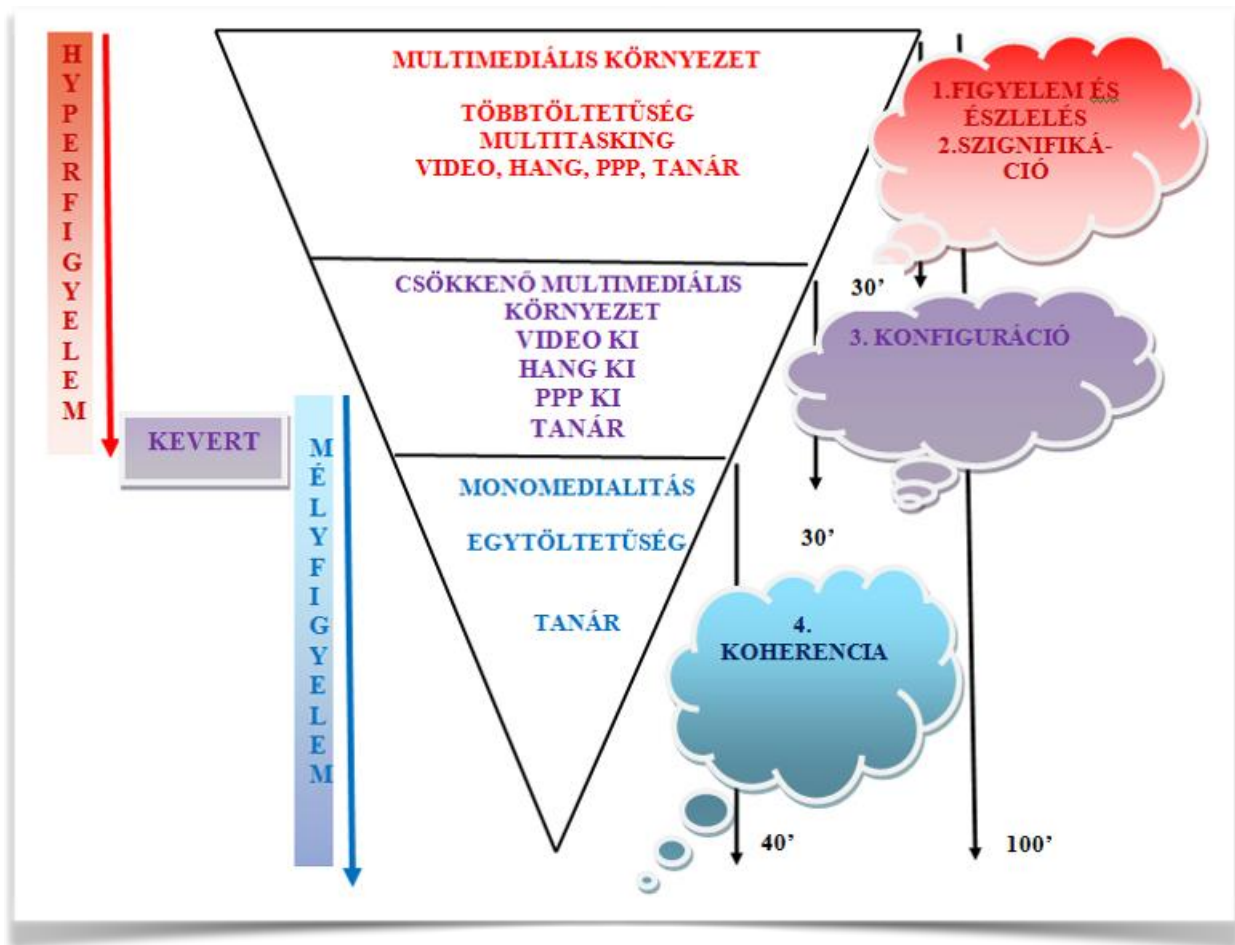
HYPERFIGYELEM

MULTIMEDIÁLIS KÖRNYEZET

TÖBBTÖLTETŰSÉG
MULTITASKING
VIDEO, HANG, PPP, TANÁR

1.FIGYELEM ÉS ÉSZLELÉS
2.SZIGNIFIKÁCIÓ

CSÖKKENŐ MULTIMEDIÁLIS KÖRNYEZET
VIDEO KI
HANG KI
PPP KI
TANÁR

30’

3. KONFIGURÁCIÓ

KEVERT

MÉLYFIGYELEM

MONOMEDIALITÁS

EGYTÖLTETŰSÉG

30’

TANÁR

4. KOHERENCIA

40’

100’